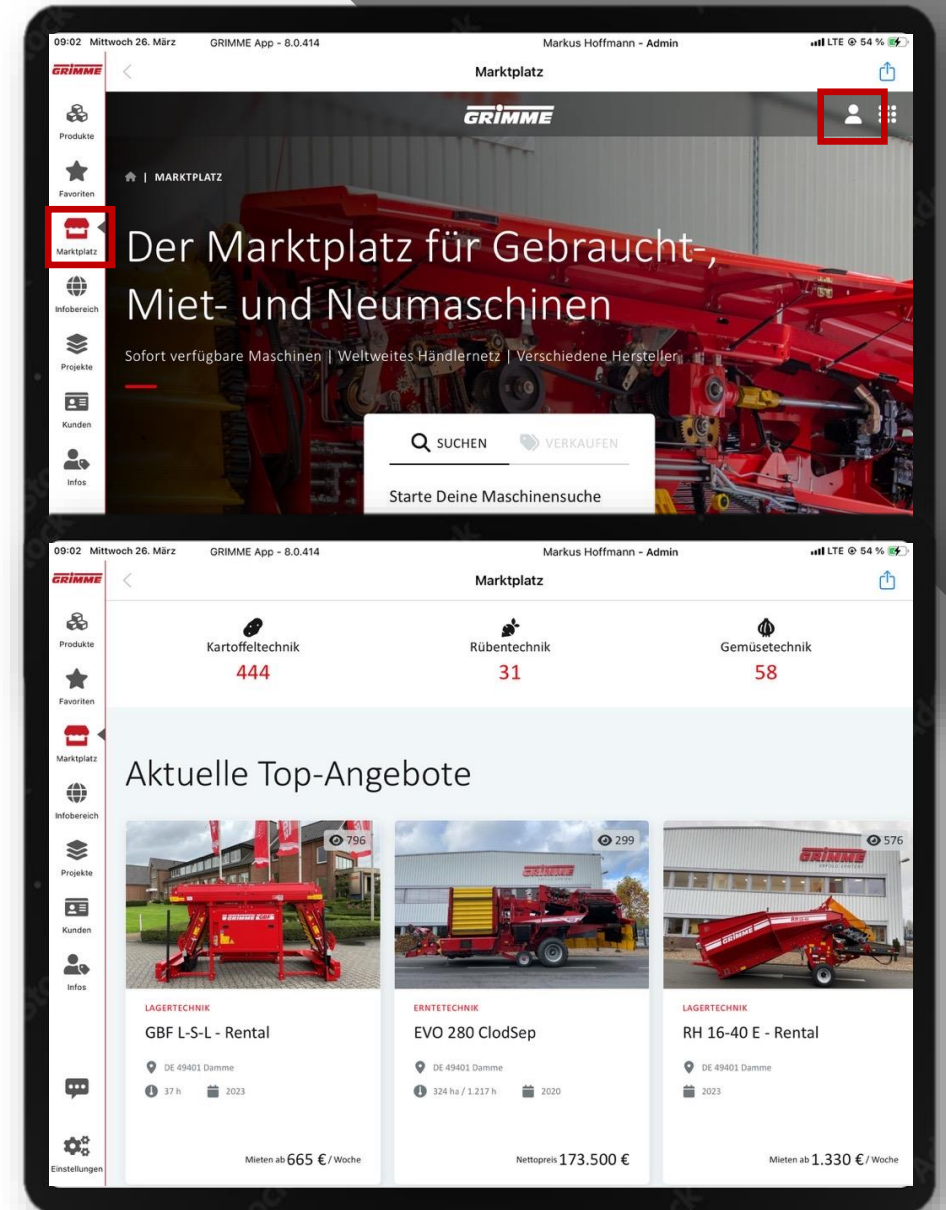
09:02 Mittwoch 26. März GRIMME App - 8.0.414 Markus Hoffmann - Admin LTE 54 %

GRIMME

Marktplatz

Produkte
Favoriten
Marktplatz
Infobereich
Projekte
Kunden
Infos

GRIMME

| MARKTPLATZ

Der Marktplatz für Gebraucht-, Miet- und Neumaschinen

Sofort verfügbare Maschinen | Weltweites Händlernetz | Verschiedene Hersteller

SUCHEN VERKAUFEN

Starte Deine Maschinensuche

09:02 Mittwoch 26. März GRIMME App - 8.0.414 Markus Hoffmann - Admin LTE 54 %

GRIMME

Marktplatz

Produkte
Favoriten
Marktplatz
Infobereich
Projekte
Kunden
Infos
Einstellungen

Kartoffeltechnik
444

Rübentechnik
31

Gemüsetechnik
58

Aktuelle Top-Angebote

796

LAGERTECHNIK
GBF L-S-L - Rental
DE 49401 Damme
37 h 2023
Mieten ab 665 € / Woche

299

ERNTETECHNIK
EVO 280 ClodSep
DE 49401 Damme
324 ha / 1.217 h 2020
Nettopreis 173.500 €

576

LAGERTECHNIK
RH 16-40 E - Rental
DE 49401 Damme
2023
Mieten ab 1.330 € / Woche